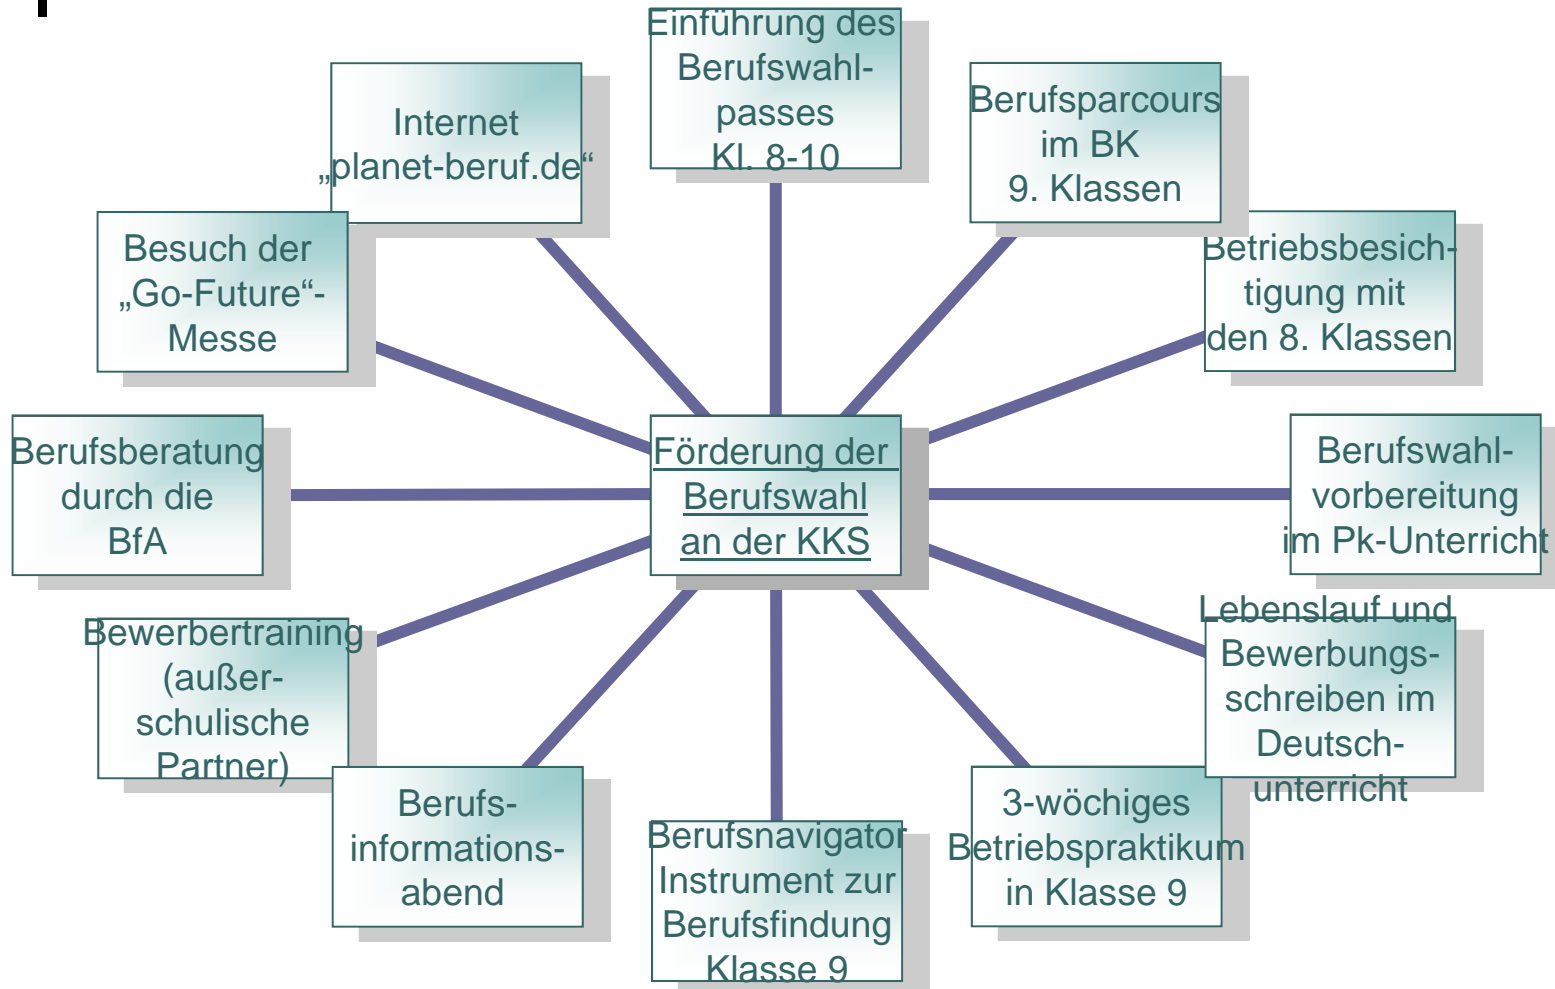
Einführung des Berufswahlpasses Kl. 8-10

Internet „planet-beruf.de“

Berufsparcours im BK 9. Klassen

Besuch der „Go-Future“-Messe

Betriebsbesichtigung mit den 8. Klassen

Berufsberatung durch die BfA

Förderung der Berufswahl an der KKS

Berufswahlvorbereitung im Pk-Unterricht

Bewerbertraining (außerschulische Partner)

Lebenslauf und Bewerbungsschreiben im Deutschunterricht

Berufsinformationsabend

Berufsnavigator Instrument zur Berufsfindung Klasse 9

3-wöchiges Betriebspraktikum in Klasse 9